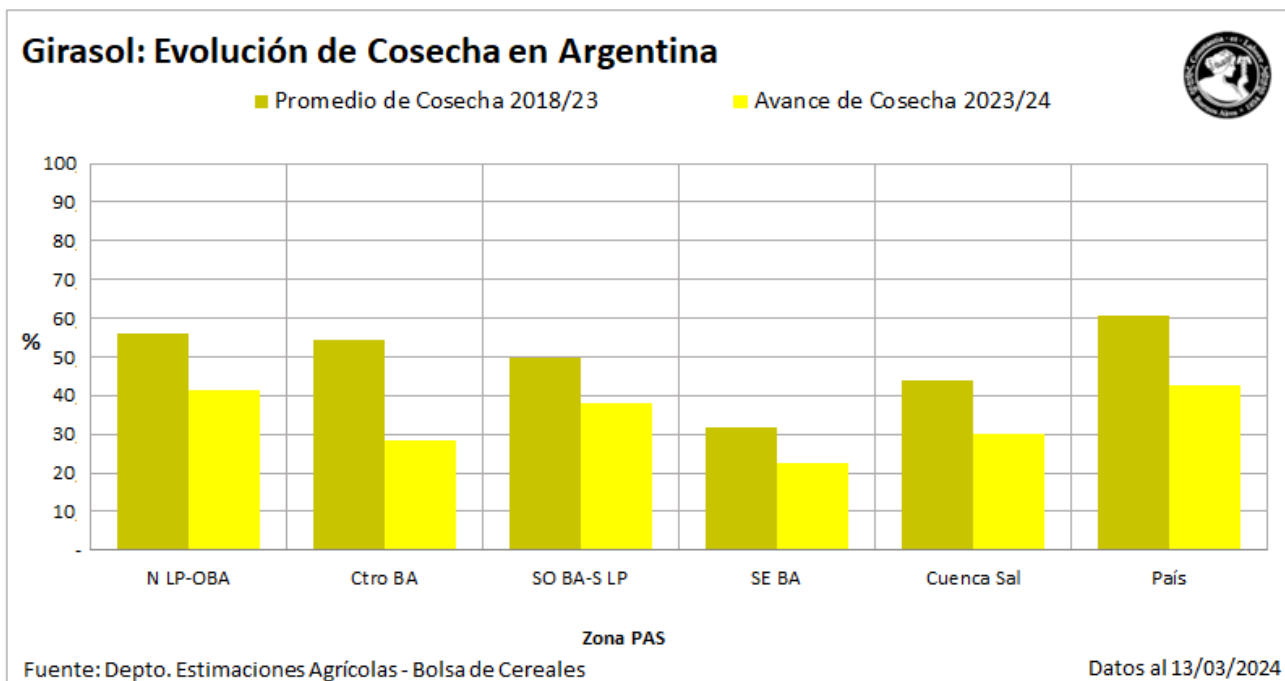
Girasol: Evolución de Cosecha en Argentina

Promedio de Cosecha 2018/23
Avance de Cosecha 2023/24

100
90
80
70
60
50
40
30
20
10
-

%

N LP-OBA
Ctro BA
SO BA-S LP
SE BA
Cuenca Sal
País

Zona PAS

Fuente: Depto. Estimaciones Agrícolas - Bolsa de Cereales

Datos al 13/03/2024